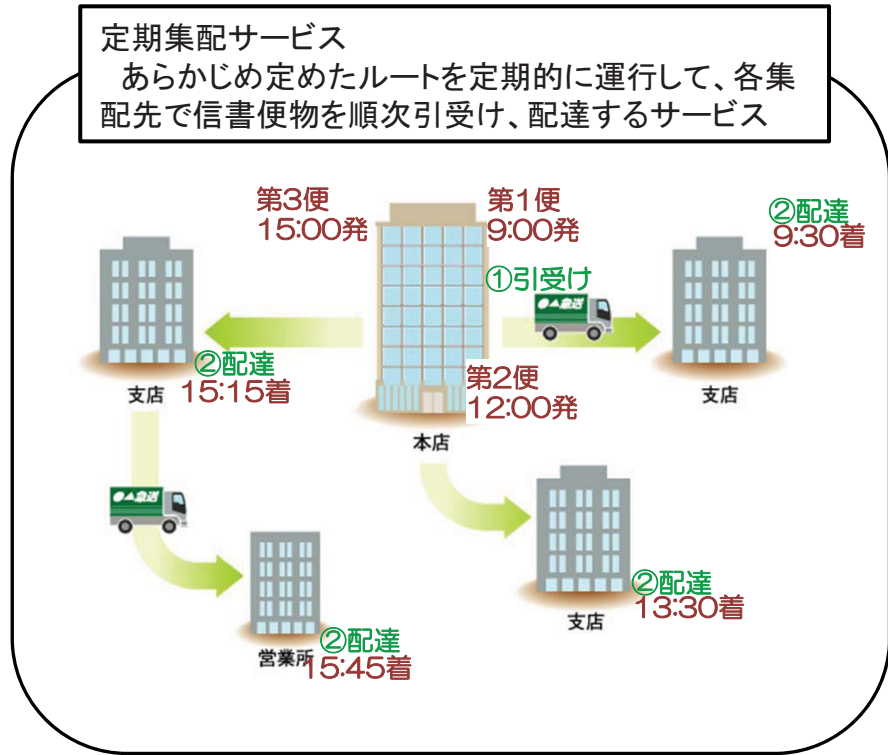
定期集配サービス
あらかじめ定めたルートを定期的に運行して、各集配先で信書便物を順次引受け、配達するサービス

第3便
15:00発

第1便
9:00発

①引受け

②配達
9:30着

②配達
15:15着

支店

第2便
12:00発

本店

支店

営業所

②配達
15:45着

②配達
13:30着

支店